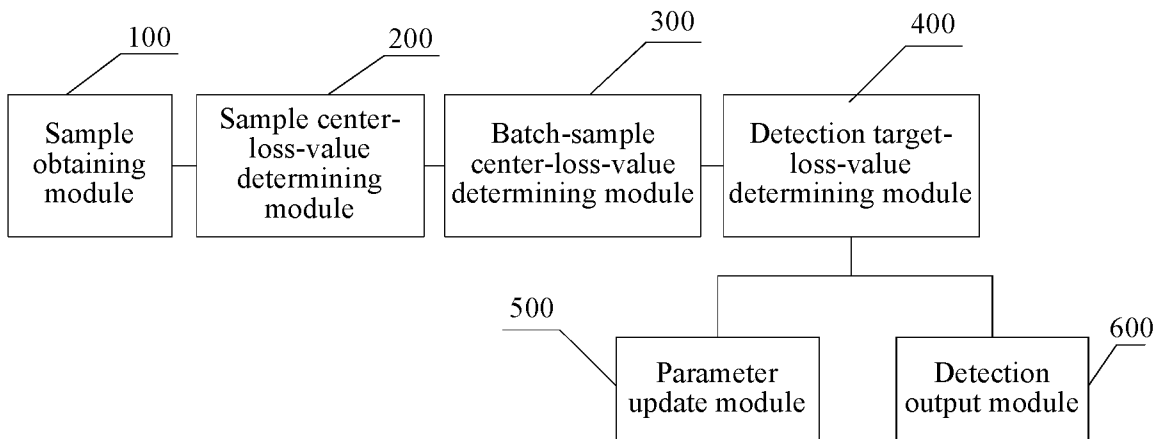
100

Sample obtaining module

200

Sample center-loss-value determining module

300

Batch-sample center-loss-value determining module

400

Detection target-loss-value determining module

500

Parameter update module

600

Detection output module